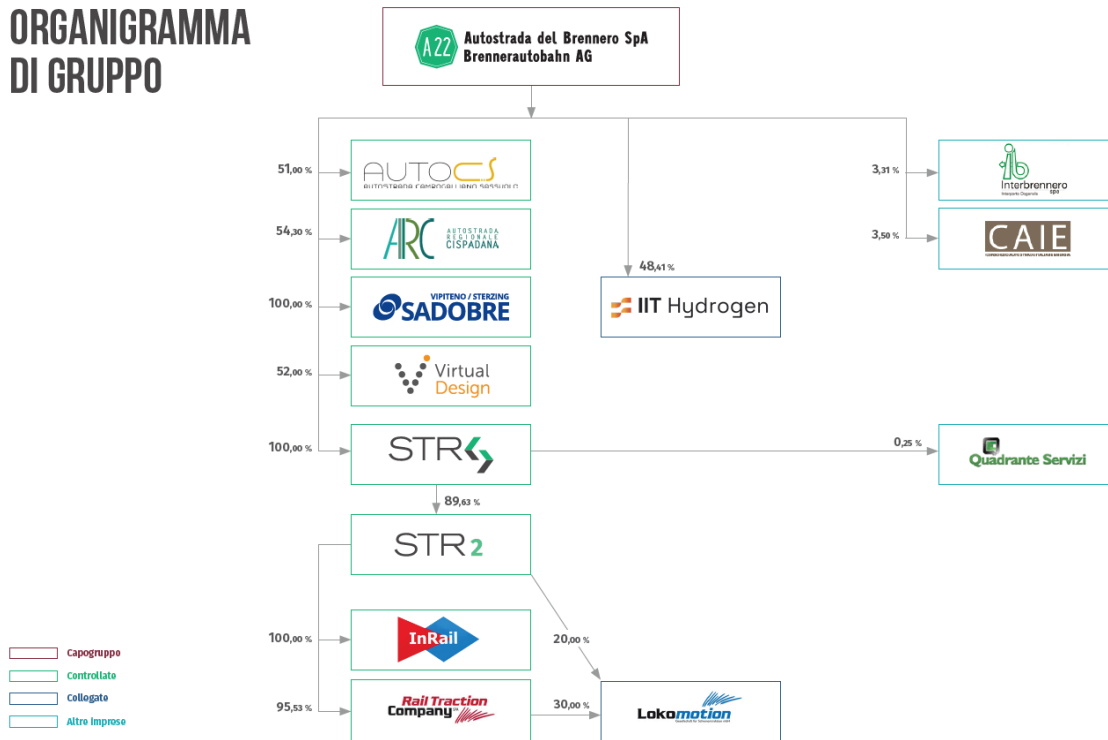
ORGANIGRAMMA DI GRUPPO

A22 Autostrada del Brennero SpA
Brennerautobahn AG

51,00 %
AUTOCS
Autostrada Campogalliano Sassuolo

54,30 %
ARC Autostrada Regionale Cispadana

100,00 %
VIPITENO / STERZING SADOBRE

52,00 %
Virtual Design

100,00 %
STR

89,63 %
STR 2

100,00 %
InRail

95,53 %
Rail Traction Company

20,00 %
30,00 %
Lokomotion

48,41 %
IIT Hydrogen

3,31 %
Interbrennero

3,50 %
CAIE

0,25 %
Quadrante Servizi

Capogruppo
Controllate
Collegate
Altre Imprese